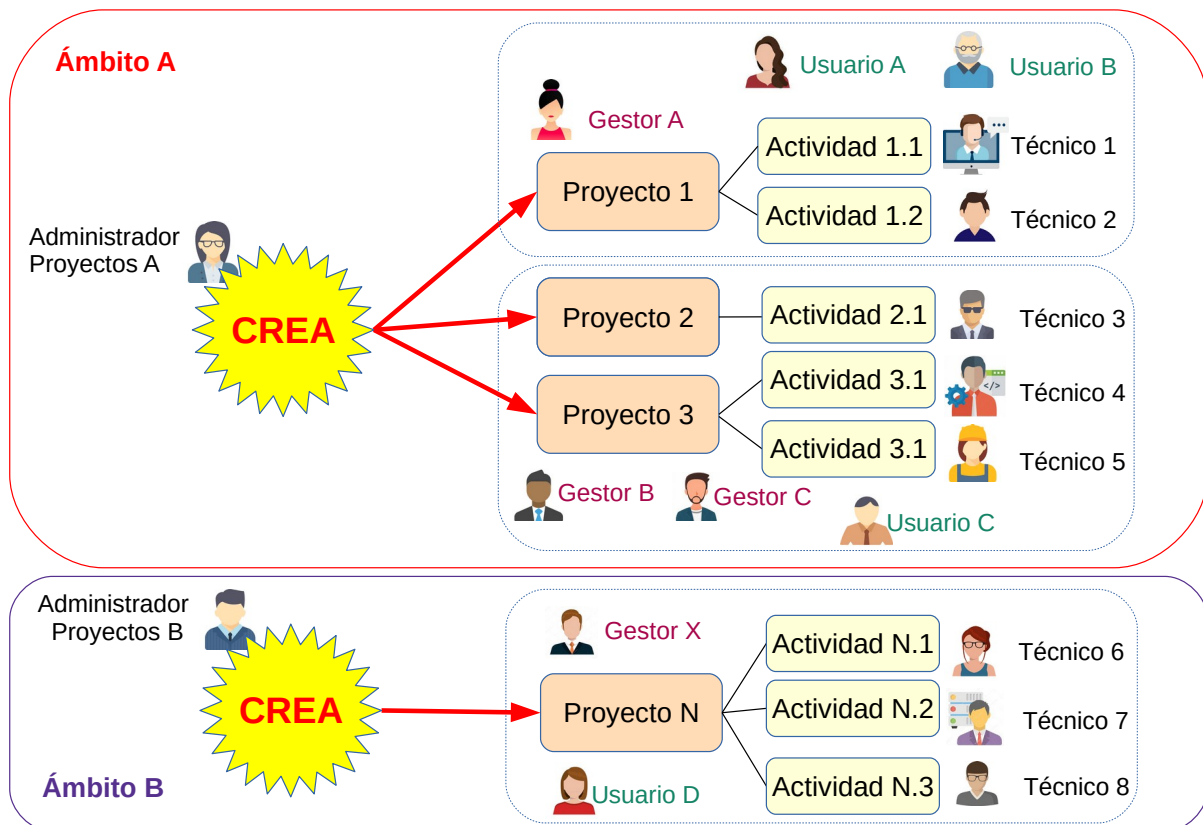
Ámbito A

Usuario A

Usuario B

Gestor A

Actividad 1.1

Técnico 1

Proyecto 1

Actividad 1.2

Técnico 2

Administrador Proyectos A

CREA

Proyecto 2

Actividad 2.1

Técnico 3

Actividad 3.1

Técnico 4

Proyecto 3

Actividad 3.1

Técnico 5

Gestor B

Gestor C

Usuario C

Administrador Proyectos B

Gestor X

Actividad N.1

Técnico 6

CREA

Proyecto N

Actividad N.2

Técnico 7

Ámbito B

Usuario D

Actividad N.3

Técnico 8